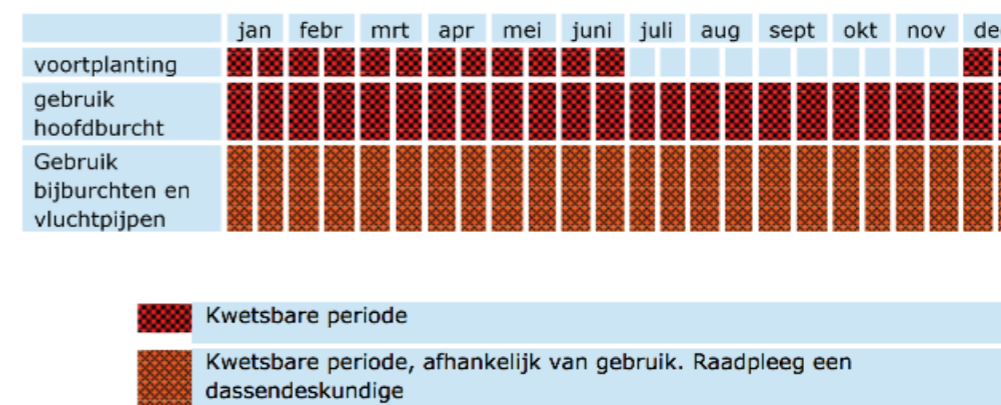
| | jan | febr | mrt | apr | mei | juni | juli | aug | sept | okt | nov | de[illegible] |
|---|---|---|---|---|---|---|---|---|---|---|---|---|
| voortplanting | | | | | | | | | | | | |
| gebruik hoofdburcht | | | | | | | | | | | | |
| Gebruik bijburchten en vluchtpijpen | | | | | | | | | | | | |

Kwetsbare periode

Kwetsbare periode, afhankelijk van gebruik. Raadpleeg een dassendeskundige